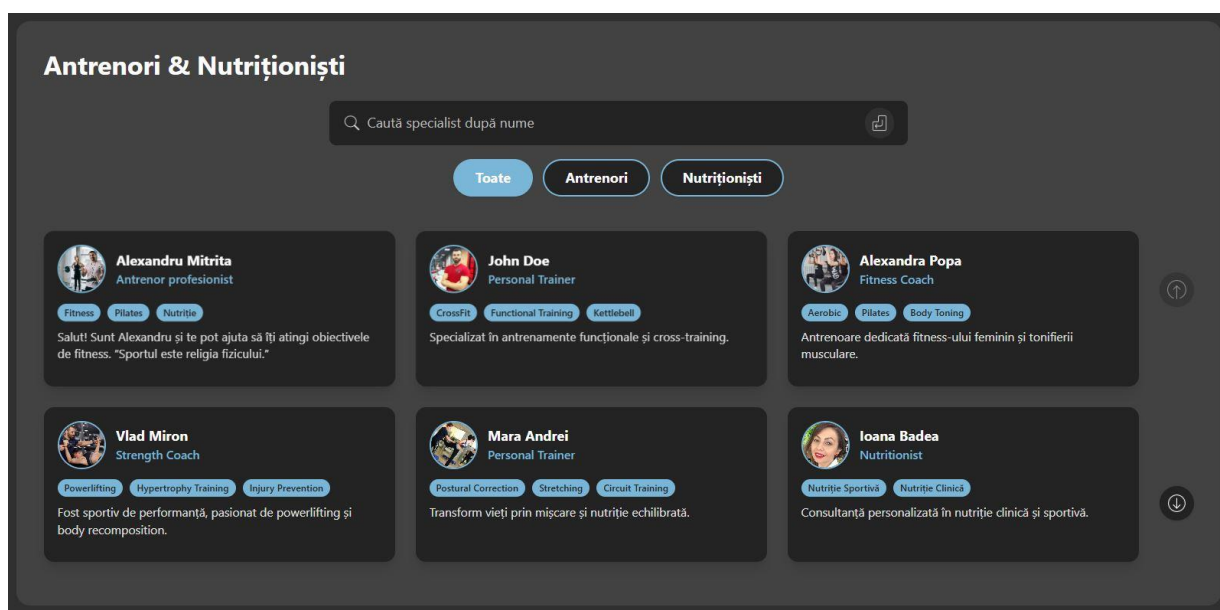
Antrenori & Nutriționiști

Caută specialist după nume

Toate
Antrenori
Nutriționiști

Alexandru Mitrita
Antrenor profesionist
Fitness
Pilates
Nutriție
Salut! Sunt Alexandru și te pot ajuta să îți atingi obiectivele de fitness. "Sportul este religia fizicului."

John Doe
Personal Trainer
CrossFit
Functional Training
Kettlebell
Specializat în antrenamente funcționale și cross-training.

Alexandra Popa
Fitness Coach
Aerobic
Pilates
Body Toning
Antrenoare dedicată fitness-ului feminin și tonifierii musculare.

Vlad Miron
Strength Coach
Powerlifting
Hypertrophy Training
Injury Prevention
Fost sportiv de performanță, pasionat de powerlifting și body recomposition.

Mara Andrei
Personal Trainer
Postural Correction
Stretching
Circuit Training
Transform vieți prin mișcare și nutriție echilibrată.

Ioana Badea
Nutritionist
Nutriție Sportivă
Nutriție Clinică
Consultanță personalizată în nutriție clinică și sportivă.